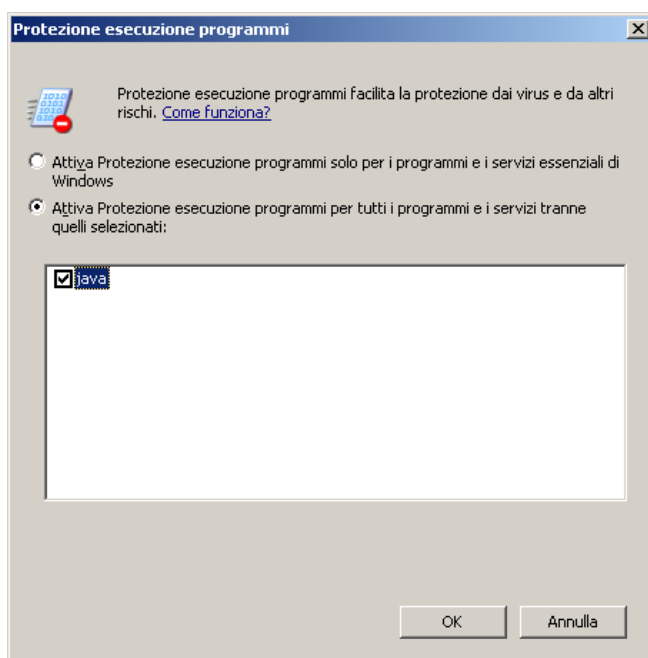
Protezione esecuzione programmi

Protezione esecuzione programmi facilita la protezione dai virus e da altri rischi. Come funziona?

Attiva Protezione esecuzione programmi solo per i programmi e i servizi essenziali di Windows

Attiva Protezione esecuzione programmi per tutti i programmi e i servizi tranne quelli selezionati:

java

OK

Annulla